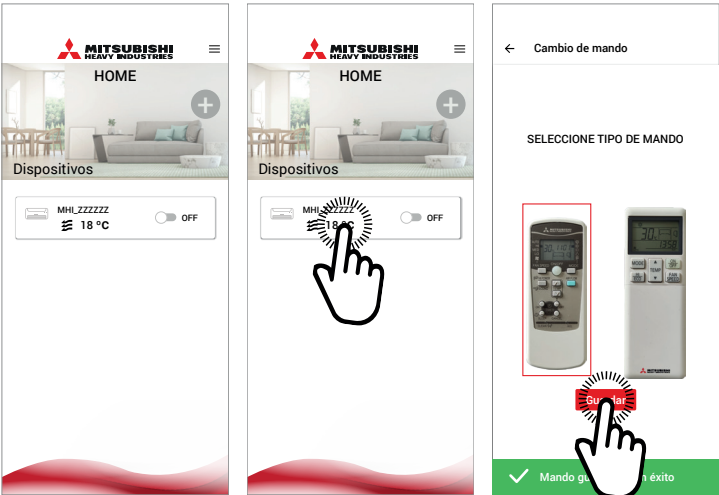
MITSUBISHI HEAVY INDUSTRIES

HOME

Dispositivos

MHI_ZZZZZZ

18 °C

OFF

MITSUBISHI HEAVY INDUSTRIES

HOME

Dispositivos

MHI_ZZZZZ

18 °C

OFF

Cambio de mando

SELECCIONE TIPO DE MANDO

Guardar

Mando gu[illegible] éxito